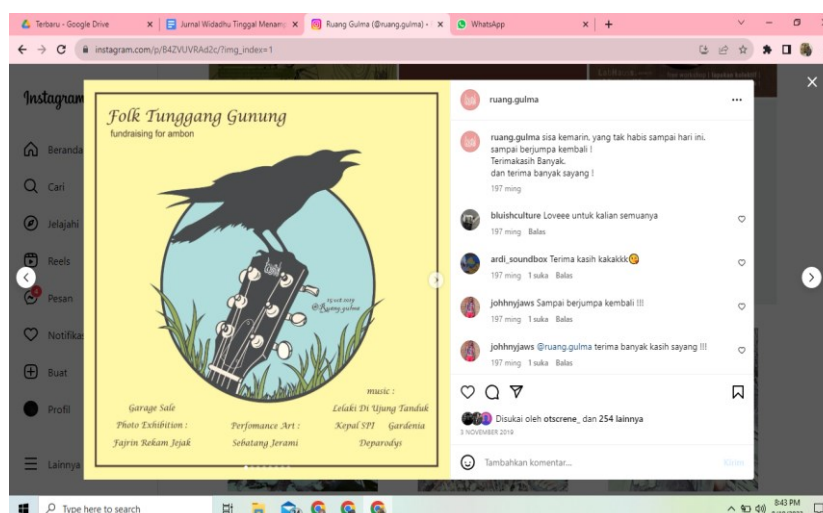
Terbaru - Google Drive
Jurnal Widadhu Tinggal Menang
Ruang Gulma (@ruang.gulma) •
WhatsApp

instagram.com/p/B4ZVUVRAd2c/?img_index=1

Instagram
Beranda
Cari
Jelajahi
Reels
Pesan
Notifikasi
Buat
Profil
Lainnya

Folk Tunggang Gunung
fundraising for ambon

23 okt 2019
@Ruang.gulma

music :
Garage Sale
Lelaki Di Ujung Tanduk
Photo Exhibition :
Perfomance Art :
Kepal SPI
Gardenia
Fajrin Rekam Jejak
Sebatang Jerami
Deparodys

ruang.gulma

ruang.gulma sisa kemarin. yang tak habis sampai hari ini. sampai berjumpa kembali !
Terimakasih Banyak.
dan terima banyak sayang !
197 ming

bluishculture Loveee untuk kalian semuanya
197 ming Balas

ardi_soundbox Terima kasih kakakkk😋
197 ming 1 suka Balas

johhnyjaws Sampai berjumpa kembali !!!
197 ming 1 suka Balas

johhnyjaws @ruang.gulma terima banyak kasih sayang !!!
197 ming 1 suka Balas

Disukai oleh otscrene_ dan 254 lainnya
5 NOVEMBER 2019

Tambahkan komentar...
Kirim

Type here to search
8:43 PM